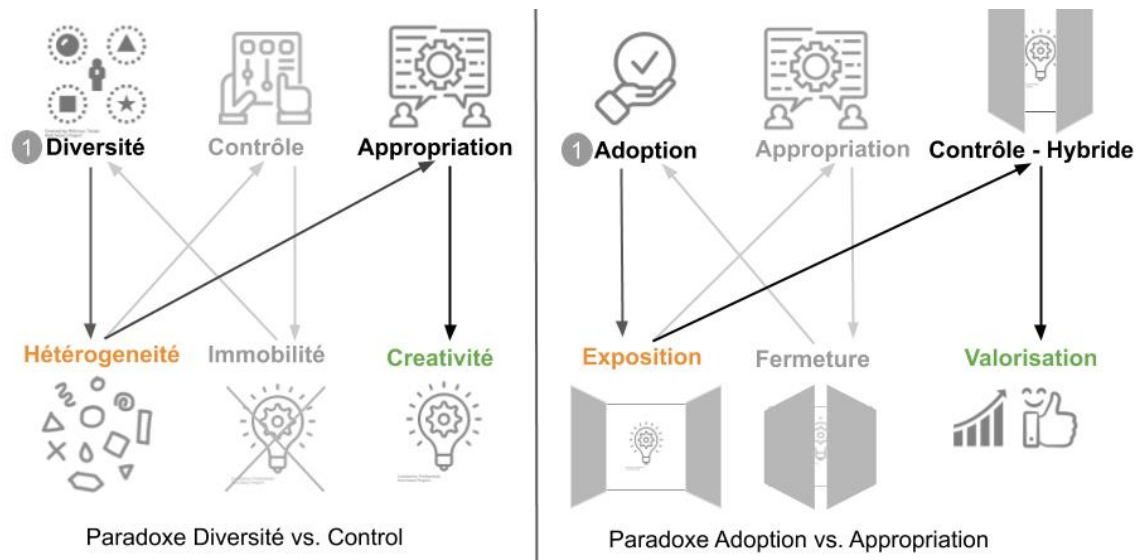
1 Diversité

Contrôle

Appropriation

Hétérogeneité

Immobilité

Creativité

Paradoxe Diversité vs. Control

1 Adoption

Appropriation

Contrôle - Hybride

Exposition

Fermeture

Valorisation

Paradoxe Adoption vs. Appropriation